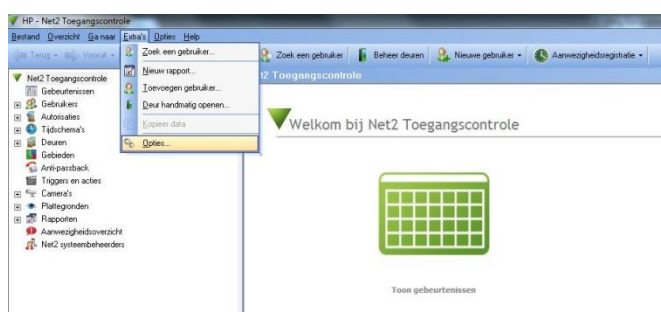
HP - Net2 Toegangscontrole

Bestand Overzicht Ga naar Extra's Opties Help

Terug Vooruit

Zoek een gebruiker...
Nieuw rapport...
Toevoegen gebruiker...
Deur handmatig openen...
Kopieer data
Opties...

Zoek een gebruiker Beheer deuren Nieuwe gebruiker Aanwezigheidsregistratie

Net2 Toegangscontrole
Gebeurtenissen
Gebruikers
Autorisaties
Tijdschema's
Deuren
Gebieden
Anti-passback
Triggers en acties
Camera's
Plattegronden
Rapporten
Aanwezigheidsoverzicht
Net2 systeembeheerders

t2 Toegangscontrole

Welkom bij Net2 Toegangscontrole

Toon gebeurtenissen